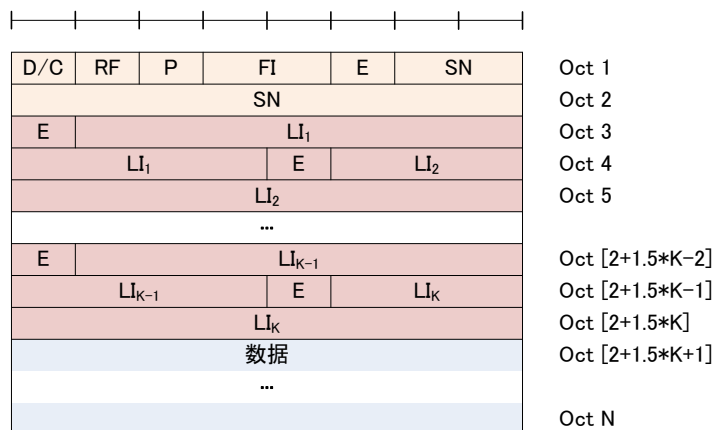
| D/C | RF | P | FI | E | SN |
|---|---|---|---|---|---|
| SN | | | | | |
| E | $LI_1$ | | | | |
| $LI_1$ | | | E | $LI_2$ | |
| $LI_2$ | | | | | |
| … | | | | | |
| E | $LI_{K-1}$ | | | | |
| $LI_{K-1}$ | | | E | $LI_K$ | |
| $LI_K$ | | | | | |
| 数据 | | | | | |
| … | | | | | |

Oct 1
Oct 2
Oct 3
Oct 4
Oct 5
Oct [2+1.5*K−2]
Oct [2+1.5*K−1]
Oct [2+1.5*K]
Oct [2+1.5*K+1]
Oct N